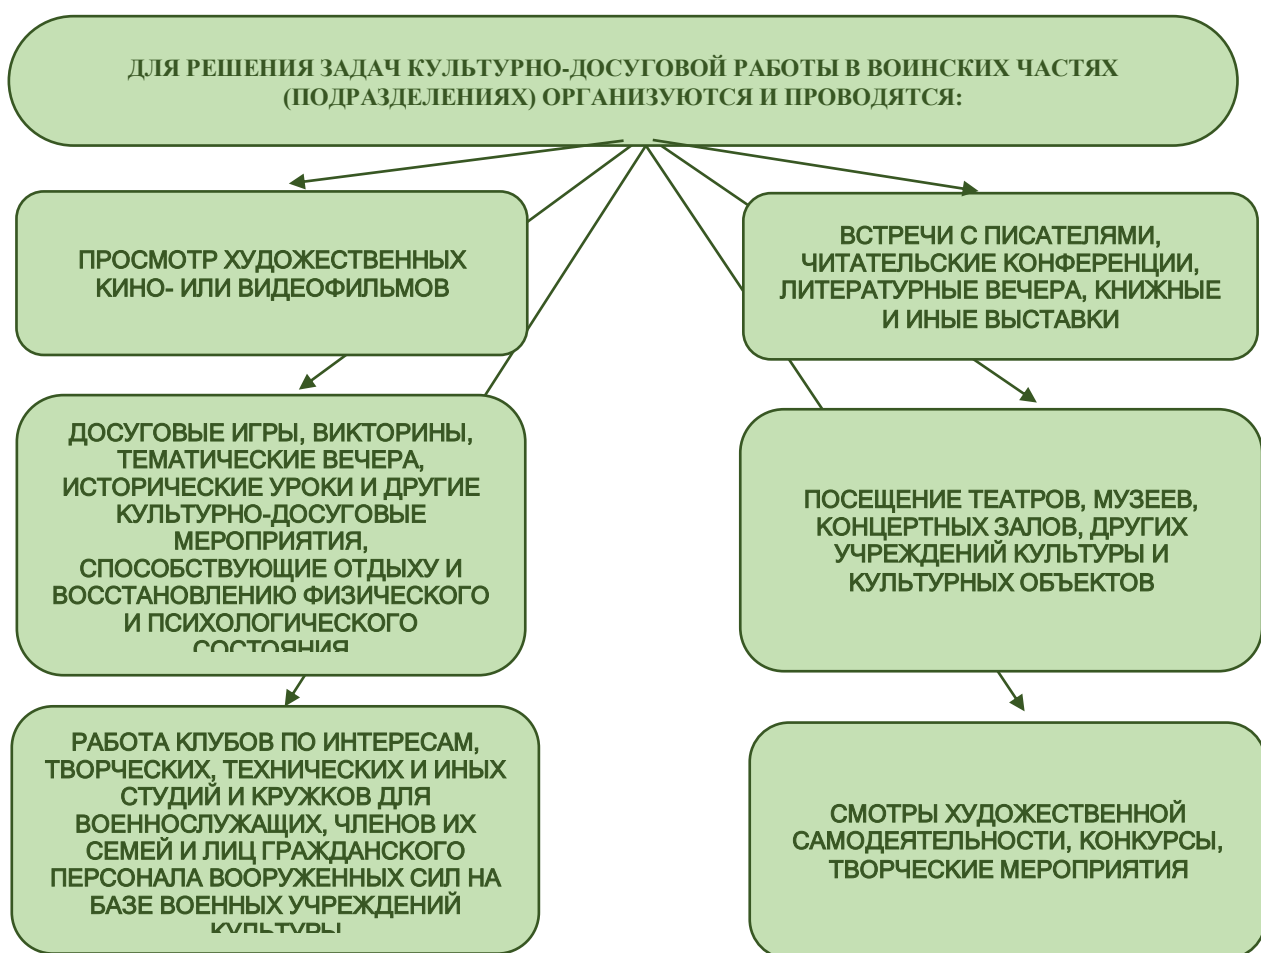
ДЛЯ РЕШЕНИЯ ЗАДАЧ КУЛЬТУРНО-ДОСУГОВОЙ РАБОТЫ В ВОИНСКИХ ЧАСТЯХ (ПОДРАЗДЕЛЕНИЯХ) ОРГАНИЗУЮТСЯ И ПРОВОДЯТСЯ:

ПРОСМОТР ХУДОЖЕСТВЕННЫХ КИНО- ИЛИ ВИДЕОФИЛЬМОВ

ДОСУГОВЫЕ ИГРЫ, ВИКТОРИНЫ, ТЕМАТИЧЕСКИЕ ВЕЧЕРА, ИСТОРИЧЕСКИЕ УРОКИ И ДРУГИЕ КУЛЬТУРНО-ДОСУГОВЫЕ МЕРОПРИЯТИЯ, СПОСОБСТВУЮЩИЕ ОТДЫХУ И ВОССТАНОВЛЕНИЮ ФИЗИЧЕСКОГО И ПСИХОЛОГИЧЕСКОГО СОСТОЯНИЯ

РАБОТА КЛУБОВ ПО ИНТЕРЕСАМ, ТВОРЧЕСКИХ, ТЕХНИЧЕСКИХ И ИНЫХ СТУДИЙ И КРУЖКОВ ДЛЯ ВОЕННОСЛУЖАЩИХ, ЧЛЕНОВ ИХ СЕМЕЙ И ЛИЦ ГРАЖДАНСКОГО ПЕРСОНАЛА ВООРУЖЕННЫХ СИЛ НА БАЗЕ ВОЕННЫХ УЧРЕЖДЕНИЙ КУЛЬТУРЫ

ВСТРЕЧИ С ПИСАТЕЛЯМИ, ЧИТАТЕЛЬСКИЕ КОНФЕРЕНЦИИ, ЛИТЕРАТУРНЫЕ ВЕЧЕРА, КНИЖНЫЕ И ИНЫЕ ВЫСТАВКИ

ПОСЕЩЕНИЕ ТЕАТРОВ, МУЗЕЕВ, КОНЦЕРТНЫХ ЗАЛОВ, ДРУГИХ УЧРЕЖДЕНИЙ КУЛЬТУРЫ И КУЛЬТУРНЫХ ОБЪЕКТОВ

СМОТРЫ ХУДОЖЕСТВЕННОЙ САМОДЕЯТЕЛЬНОСТИ, КОНКУРСЫ, ТВОРЧЕСКИЕ МЕРОПРИЯТИЯ